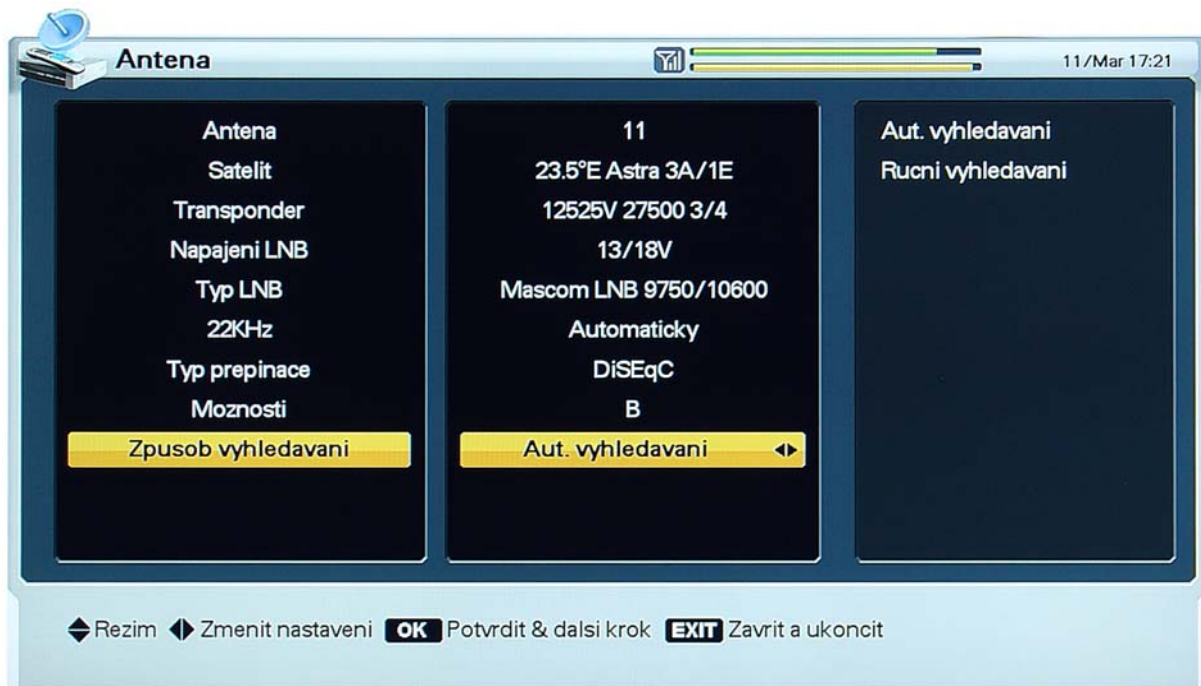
Antena

11/Mar 17:21

| | |
|---|---|
| Antena | 11 |
| Satelit | 23.5°E Astra 3A/1E |
| Transponder | 12525V 27500 3/4 |
| Napajeni LNB | 13/18V |
| Typ LNB | Mascom LNB 9750/10600 |
| 22KHz | Automaticky |
| Typ prepinace | DiSEqC |
| Moznosti | B |
| Zpusob vyhledavani | Aut. vyhledavani |

Aut. vyhledavani
Rucni vyhledavani

Rezim Zmenit nastaveni OK Potvrdit & dalsi krok EXIT Zavrit a ukoncit